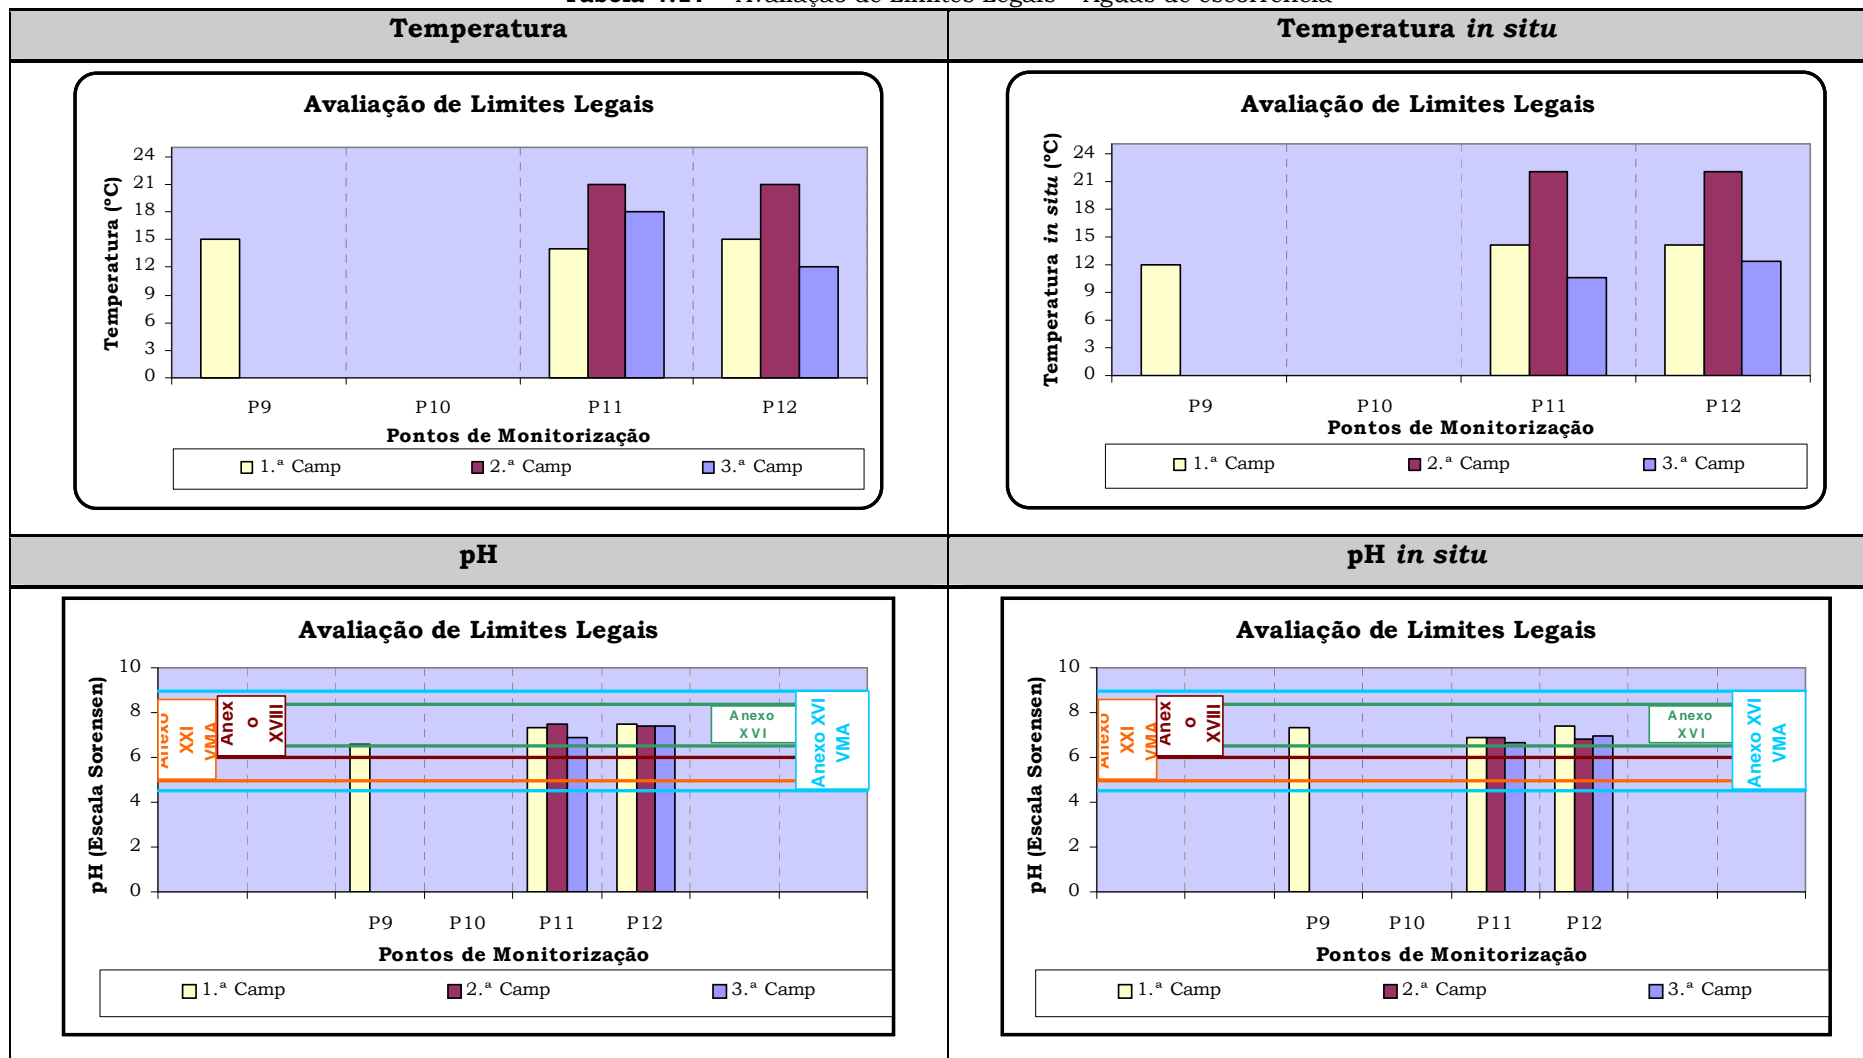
Tabela 4.27 – Avaliação de Limites Legais – Águas de escorrência

| Temperatura | Temperatura *in situ* |
|---|---|
| Avaliação de Limites Legais<br>Temperatura (ºC)<br>24 21 18 15 12 9 6 3 0<br>P9 P10 P11 P12<br>Pontos de Monitorização<br>1.ª Camp 2.ª Camp 3.ª Camp | Avaliação de Limites Legais<br>Temperatura *in situ* (ºC)<br>24 21 18 15 12 9 6 3 0<br>P9 P10 P11 P12<br>Pontos de Monitorização<br>1.ª Camp 2.ª Camp 3.ª Camp |
| **pH** | **pH *in situ*** |
| Avaliação de Limites Legais<br>pH (Escala Sorensen)<br>10 8 6 4 2 0<br>Anexo XXI VMA<br>Anexo XVIII<br>Anexo XVI<br>Anexo XVI VMA<br>P9 P10 P11 P12<br>Pontos de Monitorização<br>1.ª Camp 2.ª Camp 3.ª Camp | Avaliação de Limites Legais<br>pH (Escala Sorensen)<br>10 8 6 4 2 0<br>Anexo XXI VMA<br>Anexo XVIII<br>Anexo XVI<br>Anexo XVI VMA<br>P9 P10 P11 P12<br>Pontos de Monitorização<br>1.ª Camp 2.ª Camp 3.ª Camp |